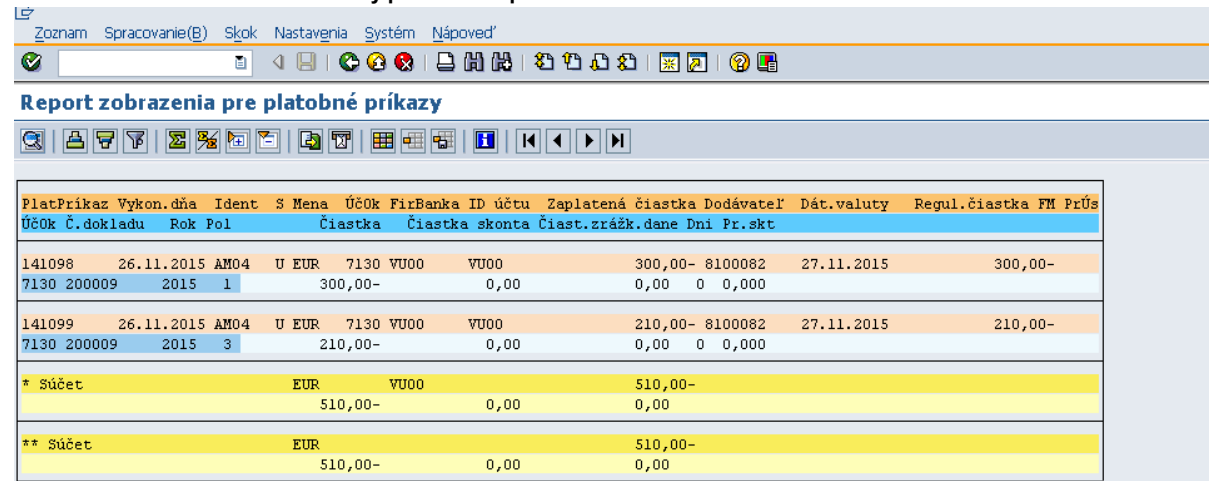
Zoznam Spracovanie(B) Skok Nastavenia Systém Nápoveď

Report zobrazenia pre platobné príkazy

| PlatPríkaz | Vykon.dňa | Ident | S | Mena | ÚčOk | FirBanka | ID účtu | Zaplatená čiastka | Dodávateľ | Dát.valuty | Regul.čiastka | FM | PrÚs |
|---|---|---|---|---|---|---|---|---|---|---|---|---|---|
| ÚčOk | Č.dokladu | Rok | Pol | | Čiastka | Čiastka skonta | Čiast.zrážk.dane | Dni | Pr.skt | | | | |
| 141098 | 26.11.2015 | AM04 | U | EUR | 7130 | VU00 | VU00 | 300,00- | 8100082 | 27.11.2015 | 300,00- | | |
| 7130 | 200009 | 2015 | 1 | | 300,00- | 0,00 | 0,00 | 0 | 0,000 | | | | |
| 141099 | 26.11.2015 | AM04 | U | EUR | 7130 | VU00 | VU00 | 210,00- | 8100082 | 27.11.2015 | 210,00- | | |
| 7130 | 200009 | 2015 | 3 | | 210,00- | 0,00 | 0,00 | 0 | 0,000 | | | | |
| * Súčet | | | | EUR | | VU00 | | 510,00- | | | | | |
| | | | | | 510,00- | 0,00 | 0,00 | | | | | | |
| ** Súčet | | | | EUR | | | | 510,00- | | | | | |
| | | | | | 510,00- | 0,00 | 0,00 | | | | | | |